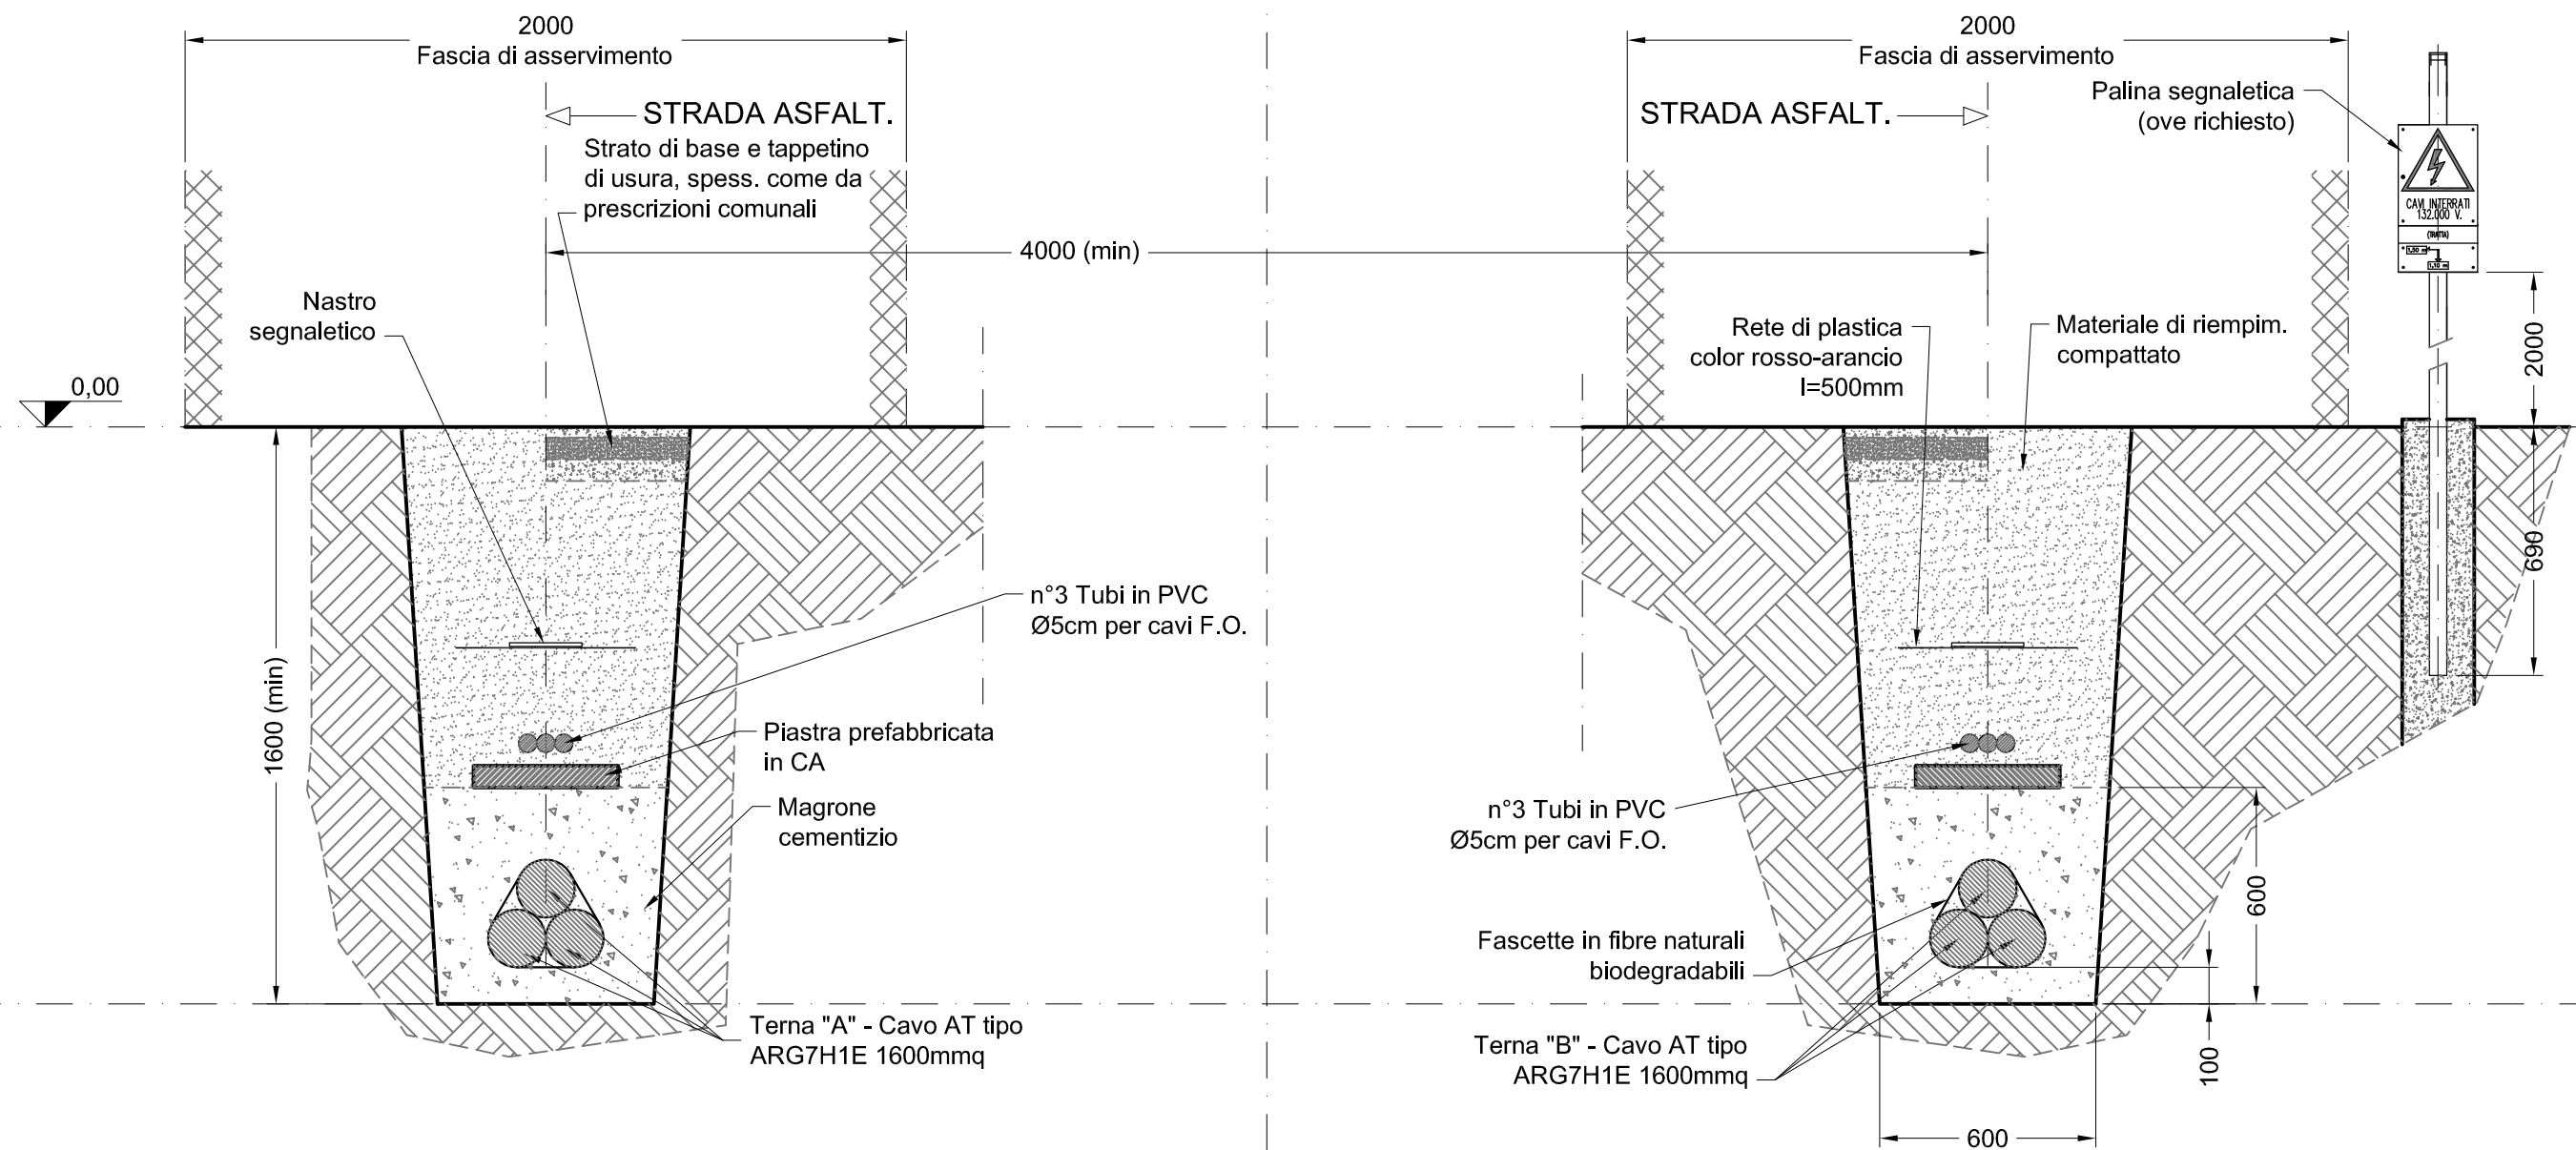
2000
Fascia di asservimento

STRADA ASFALT.

Strato di base e tappetino di usura, spess. come da prescrizioni comunali

4000 (min)

Nastro segnaletico

0,00

n°3 Tubi in PVC Ø5cm per cavi F.O.

Piastra prefabbricata in CA

Magrone cementizio

1600 (min)

Terna "A" - Cavo AT tipo ARG7H1E 1600mmq

2000
Fascia di asservimento

STRADA ASFALT.

Palina segnaletica (ove richiesto)

CAVI INTERRATI 132.000 V.

Rete di plastica color rosso-arancio l=500mm

Materiale di riempim. compattato

2000

690

n°3 Tubi in PVC Ø5cm per cavi F.O.

600

Fascette in fibre naturali biodegradabili

Terna "B" - Cavo AT tipo ARG7H1E 1600mmq

100

600